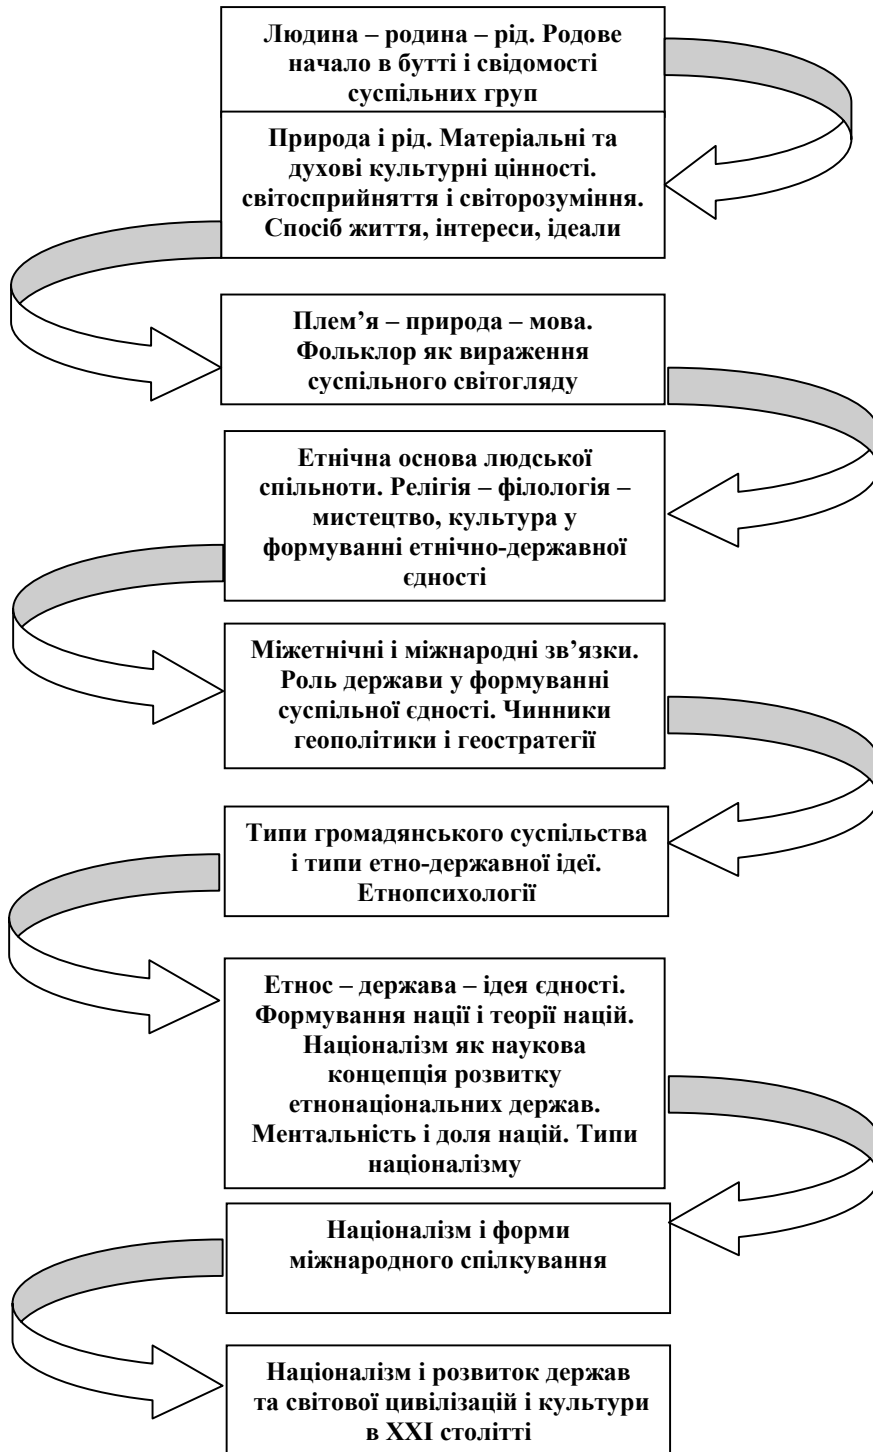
Людина – родина – рід. Родове начало в бутті і свідомості суспільних груп

Природа і рід. Матеріальні та духові культурні цінності. світосприйняття і світорозуміння. Спосіб життя, інтереси, ідеали

Плем'я – природа – мова. Фольклор як вираження суспільного світогляду

Етнічна основа людської спільноти. Релігія – філологія – мистецтво, культура у формуванні етнічно-державної єдності

Міжетнічні і міжнародні зв'язки. Роль держави у формуванні суспільної єдності. Чинники геополітики і геостратегії

Типи громадянського суспільства і типи етно-державної ідеї. Етнопсихології

Етнос – держава – ідея єдності. Формування нації і теорії націй. Націоналізм як наукова концепція розвитку етнонаціональних держав. Ментальність і доля націй. Типи націоналізму

Націоналізм і форми міжнародного спілкування

Націоналізм і розвиток держав та світової цивілізацій і культури в XXI столітті